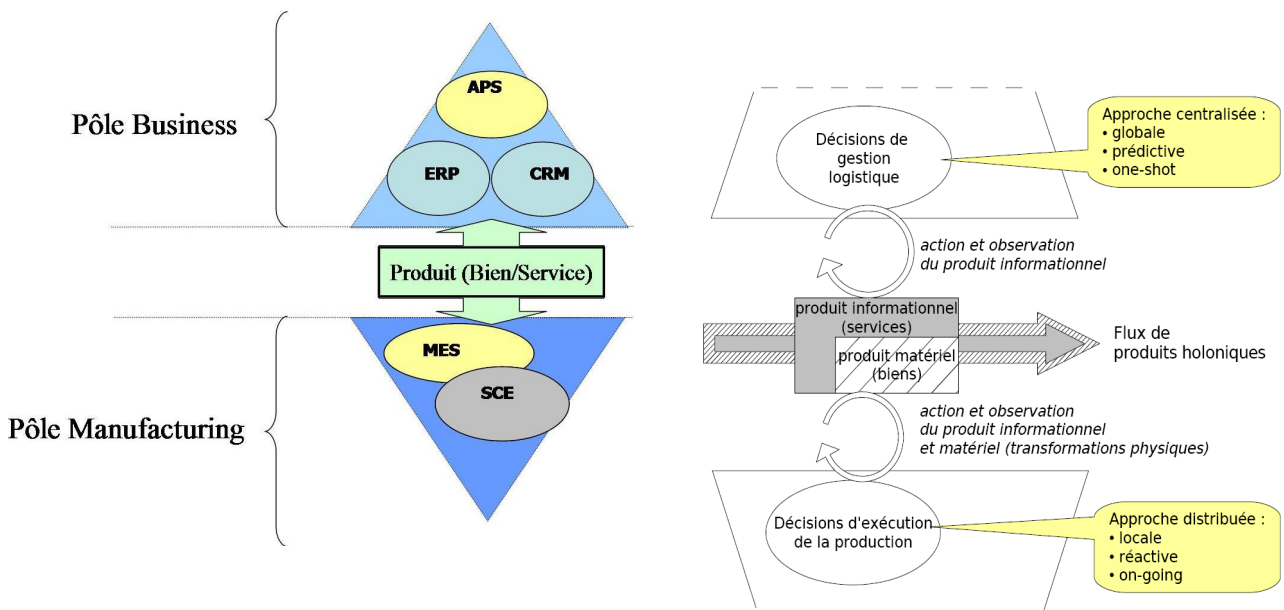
Pôle Business

APS

ERP

CRM

Produit (Bien/Service)

MES

SCE

Pôle Manufacturing

Décisions de gestion logistique

Approche centralisée :
• globale
• prédictive
• one-shot

action et observation du produit informationnel

produit informationnel (services)

produit matériel (biens)

Flux de produits holoniques

action et observation du produit informationnel et matériel (transformations physiques)

Décisions d'exécution de la production

Approche distribuée :
• locale
• réactive
• on-going